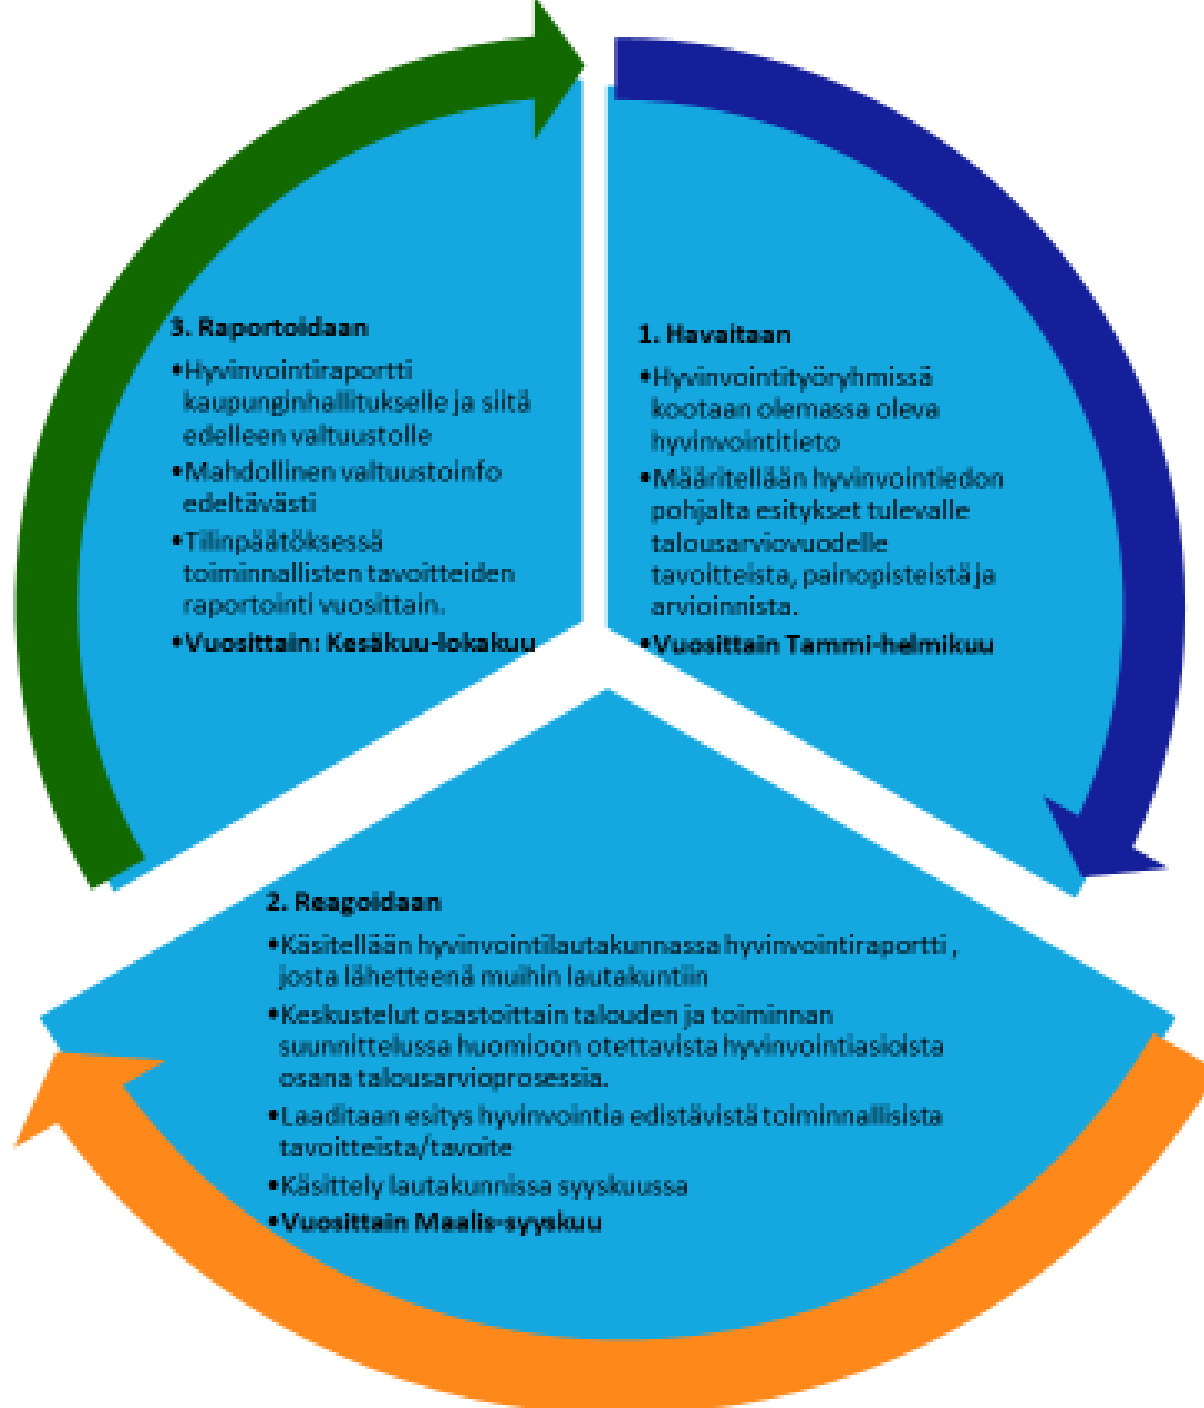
1. Havaitaan

•Hyvinvointityöryhmissä kootaan olemassa oleva hyvinvointitieto

•Määritellään hyvinvointiedon pohjalta esitykset tulevalle talousarviovuodelle tavoitteista, painopisteistä ja arvioinnista.

•Vuosittain Tammi-helmikuu

2. Reagoidaan

•Käsitellään hyvinvointilautakunnassa hyvinvointiraportti , josta lähetteenä muihin lautakuntiin

•Keskustelut osastoittain talouden ja toiminnan suunnittelussa huomioon otettavista hyvinvointiasioista osana talousarvioprosessia.

•Laaditaan esitys hyvinvointia edistävistä toiminnallisista tavoitteista/tavoite

•Käsittely lautakunnissa syyskuussa

•Vuosittain Maalis-syyskuu

3. Raportoidaan

•Hyvinvointiraportti kaupunginhallitukselle ja siitä edelleen valtuustolle

•Mahdollinen valtuustoinfo edeltävästi

•Tilinpäätöksessä toiminnallisten tavoitteiden raportointi vuosittain.

•Vuosittain: Kesäkuu-lokakuu